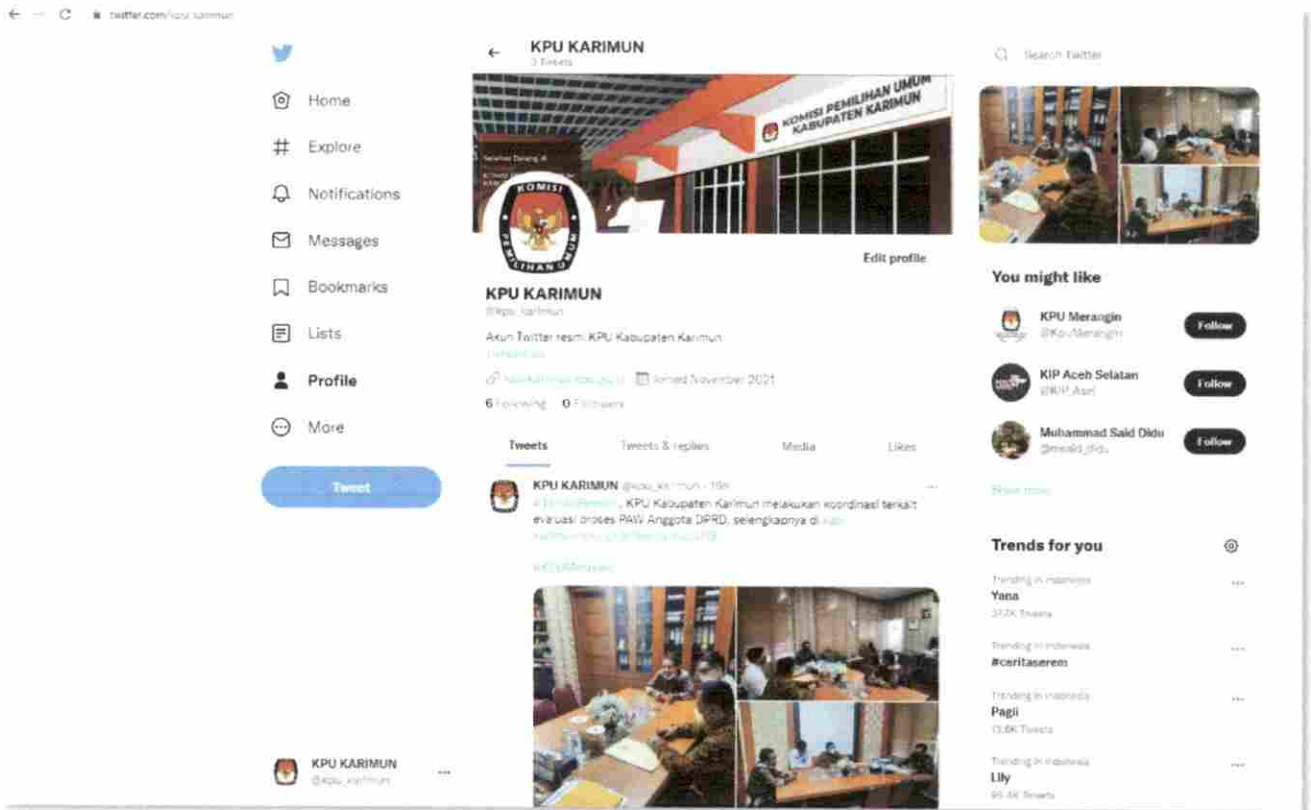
twitter.com/kpu_karimun

Home
Explore
Notifications
Messages
Bookmarks
Lists
Profile
More
Tweet

KPU KARIMUN
@kpu_karimun

KPU KARIMUN
3 Tweets

KOMISI PEMILIHAN UMUM KABUPATEN KARIMUN

KOMISI PEMILIHAN UMUM

Edit profile

KPU KARIMUN
@kpu_karimun

Akun Twitter resmi KPU Kabupaten Karimun
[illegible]

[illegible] Joined November 2021

6 Following 0 Followers

Tweets Tweets & replies Media Likes

KPU KARIMUN @kpu_karimun · 19h
#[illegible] KPU Kabupaten Karimun melakukan koordinasi terkait evaluasi proses PAW Anggota DPRD, selengkapnya di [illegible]

#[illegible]

Search Twitter

You might like

KPU Merangin
@KpuMerangin
Follow

KIP Aceh Selatan
@KIP_Asel
Follow

Muhammad Said Didu
@msaid_didu
Follow

Show more

Trends for you

Trending in Indonesia
Yana
37.7K Tweets

Trending in Indonesia
#ceritaserem

Trending in Indonesia
Pagii
13.8K Tweets

Trending in Indonesia
Lily
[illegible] Tweets